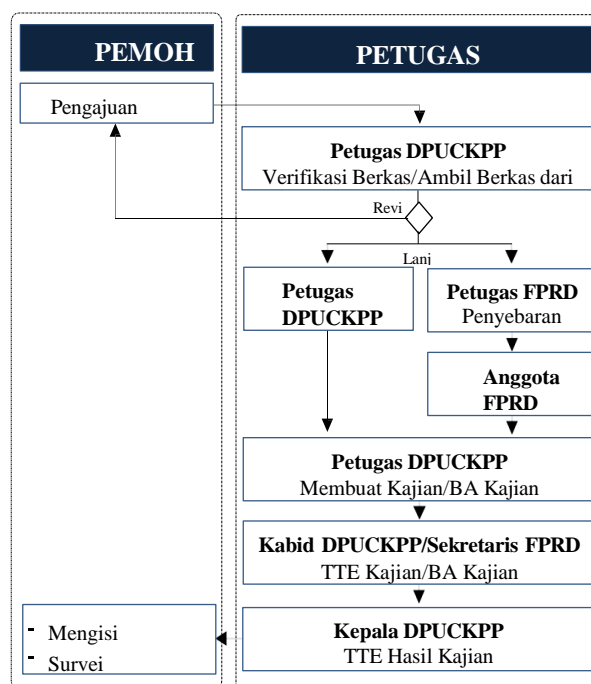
PEMOH

PETUGAS

Pengajuan

Petugas DPUCKPP
Verifikasi Berkas/Ambil Berkas dari

Revi

Lanj

Petugas DPUCKPP

Petugas FPRD
Penyebaran

Anggota FPRD

Petugas DPUCKPP
Membuat Kajian/BA Kajian

Kabid DPUCKPP/Sekretaris FPRD
TTE Kajian/BA Kajian

- Mengisi
- Survei

Kepala DPUCKPP
TTE Hasil Kajian